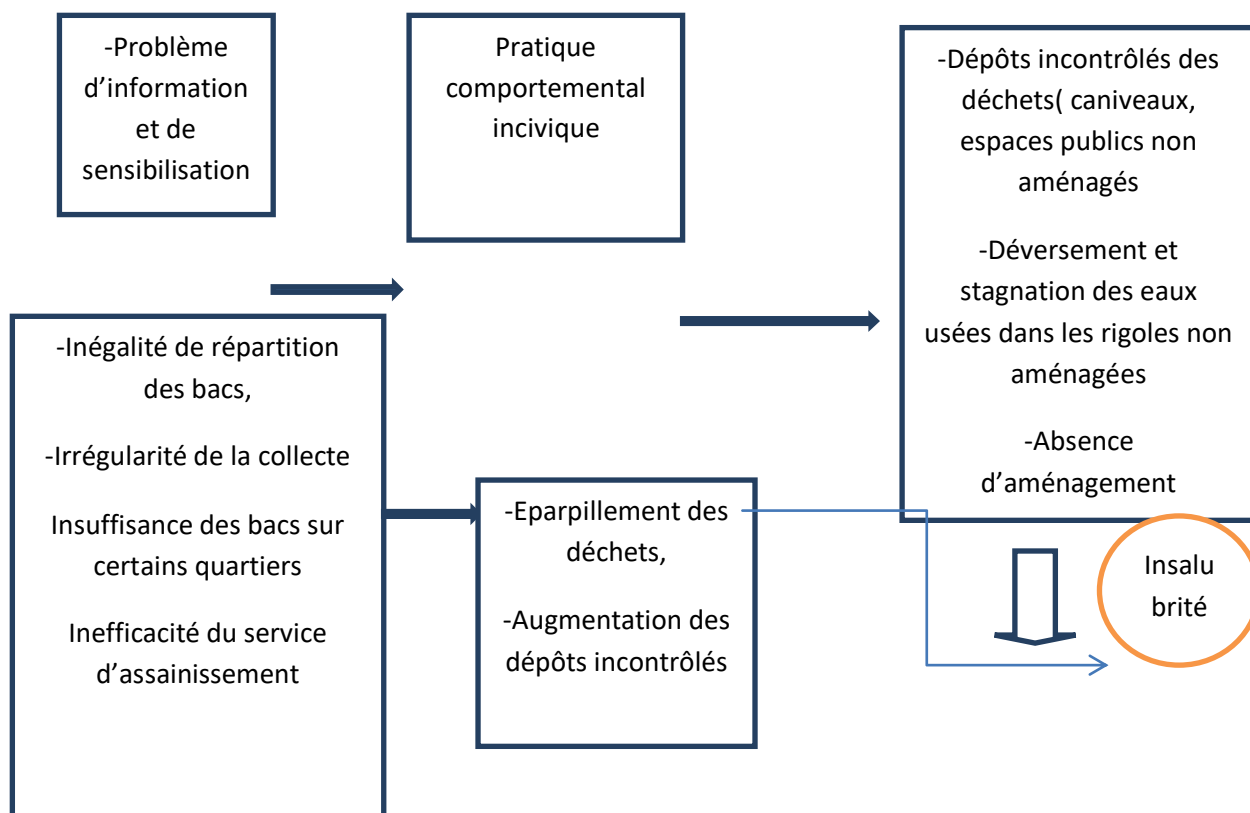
-Problème d'information et de sensibilisation

Pratique comportemental incivique

-Dépôts incontrôlés des déchets( caniveaux, espaces publics non aménagés

-Déversement et stagnation des eaux usées dans les rigoles non aménagées

-Absence d'aménagement

-Inégalité de répartition des bacs,

-Irrégularité de la collecte

Insuffisance des bacs sur certains quartiers

Inefficacité du service d'assainissement

-Eparpillement des déchets,

-Augmentation des dépôts incontrôlés

Insalu brité